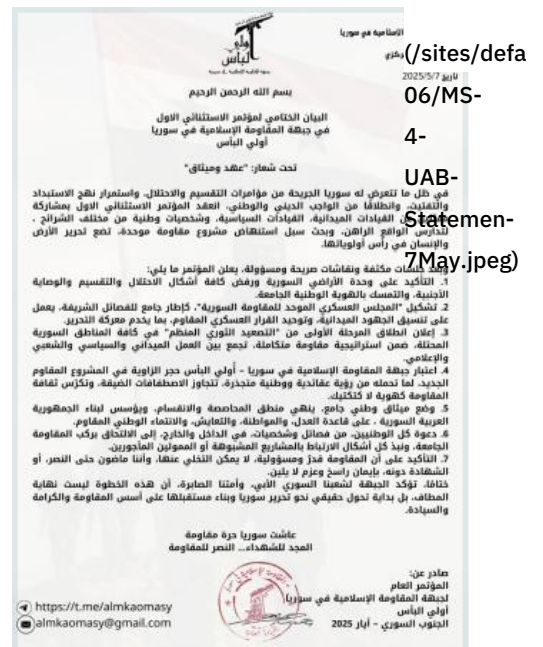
الإسلامية في سوريا
أولي البأس
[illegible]
تاريخ 2025/5/7

بسم الله الرحمن الرحيم

البيان الختامي لمؤتمر الاستثنائي الاول
في جبهة المقاومة الإسلامية في سوريا
أولي البأس

تحت شعار: "عهد وميثاق"

في ظل ما تتعرض له سوريا الجريحة من مؤامرات التقسيم والاحتلال، واستمرار نهج الاستبداد والتفتيت، وانطلاقا من الواجب الديني والوطني، انعقد المؤتمر الاستثنائي الاول بمشاركة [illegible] القيادات الميدانية، القيادات السياسية، وشخصيات وطنية من مختلف الشرائح، لتدارس الواقع الراهن، وبحث سبل استنهاض مشروع مقاومة موحدة، تضع تحرير الأرض والإنسان في رأس أولوياتها.

وبعد كلمات مكثفة ونقاشات صريحة ومسؤولة، يعلن المؤتمر ما يلي:
1. التأكيد على وحدة الأراضي السورية ورفض كافة أشكال الاحتلال والتقسيم والوصاية الأجنبية، والتمسك بالهوية الوطنية الجامعة.
2. تشكيل "المجلس العسكري الموحد للمقاومة السورية"، كإطار جامع للفصائل الشريفة، يعمل على تنسيق الجهود الميدانية، وتوحيد القرار العسكري المقاوم، بما يخدم معركة التحرير.
3. إعلان انطلاق المرحلة الأولى من "التصعيد الثوري المنظم" في كافة المناطق السورية المحتلة، ضمن استراتيجية مقاومة متكاملة، تجمع بين العمل الميداني والسياسي والشعبي والإعلامي.
4. اعتبار جبهة المقاومة الإسلامية في سوريا - أولي البأس حجر الزاوية في المشروع المقاوم الجديد، لما تحمله من رؤية عقائدية ووطنية متجذرة، تتجاوز الاصطفافات الضيقة، وتكرّس ثقافة المقاومة كهوية لا كتكتيك.
5. وضع ميثاق وطني جامع، ينهي منطق المحاصصة والانقسام، ويؤسس لبناء الجمهورية العربية السورية - على قاعدة العدل، والمواطنة، والتعايش، والانتماء الوطني المقاوم.
6. دعوة كل الوطنيين، من فصائل وشخصيات، في الداخل والخارج، إلى الالتحاق بركب المقاومة الجامعة، ونبذ كل أشكال الارتباط بالمشاريع المشبوهة أو الممولين المأجورين.
7. التأكيد على أن المقاومة قدَرٌ ومسؤولية، لا يمكن التخلي عنها، وأننا ماضون حتى النصر، أو الشهادة دونه، بإيمان راسخ وعزم لا يلين.
ختاما، تؤكد الجبهة لشعبنا السوري الأبي، وأمتنا الصابرة، أن هذه الخطوة ليست نهاية المطاف، بل بداية تحول حقيقي نحو تحرير سوريا وبناء مستقبلها على أسس المقاومة والكرامة والسيادة.

عاشت سوريا حرة مقاومة
المجد للشهداء... النصر للمقاومة

صادر عن:
المؤتمر العام
لجبهة المقاومة الإسلامية في سوريا
أولي البأس
الجنوب السوري - أيار 2025

https://t.me/almkaomasy
almkaomasy@gmail.com

(/sites/defa 06/MS-4-UAB-Statemen-7May.jpeg)